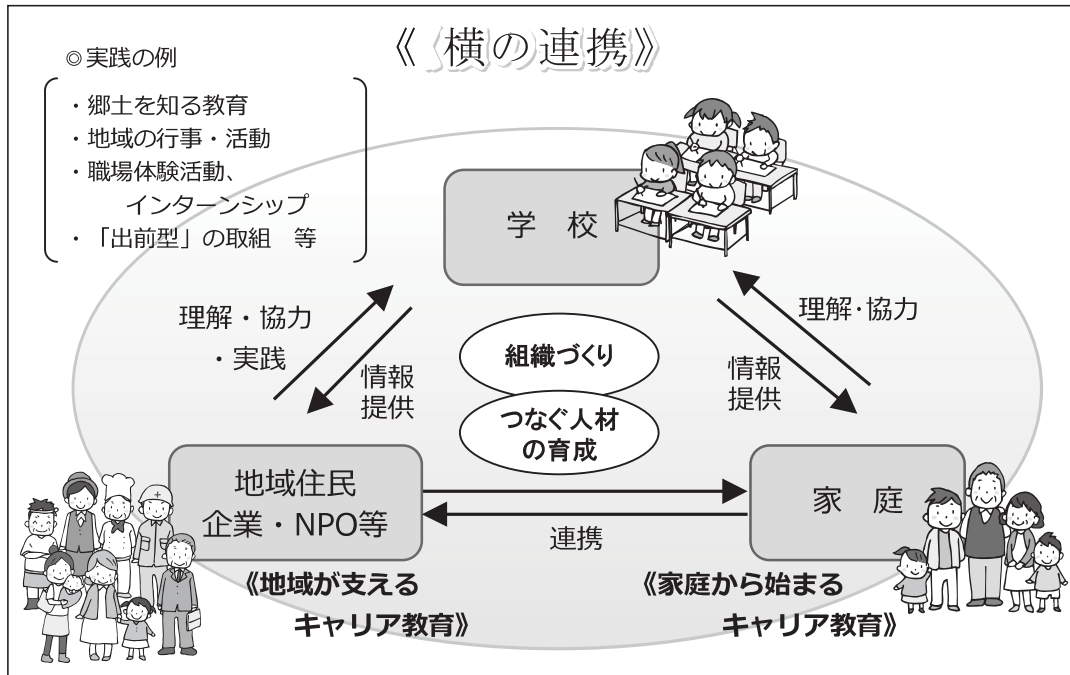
《横の連携》

◎実践の例
・郷土を知る教育
・地域の行事・活動
・職場体験活動、インターンシップ
・「出前型」の取組　等

学　校

理解・協力・実践

情報提供

組織づくり

つなぐ人材の育成

理解・協力

情報提供

地域住民
企業・NPO等

連携

家　庭

《地域が支えるキャリア教育》

《家庭から始まるキャリア教育》